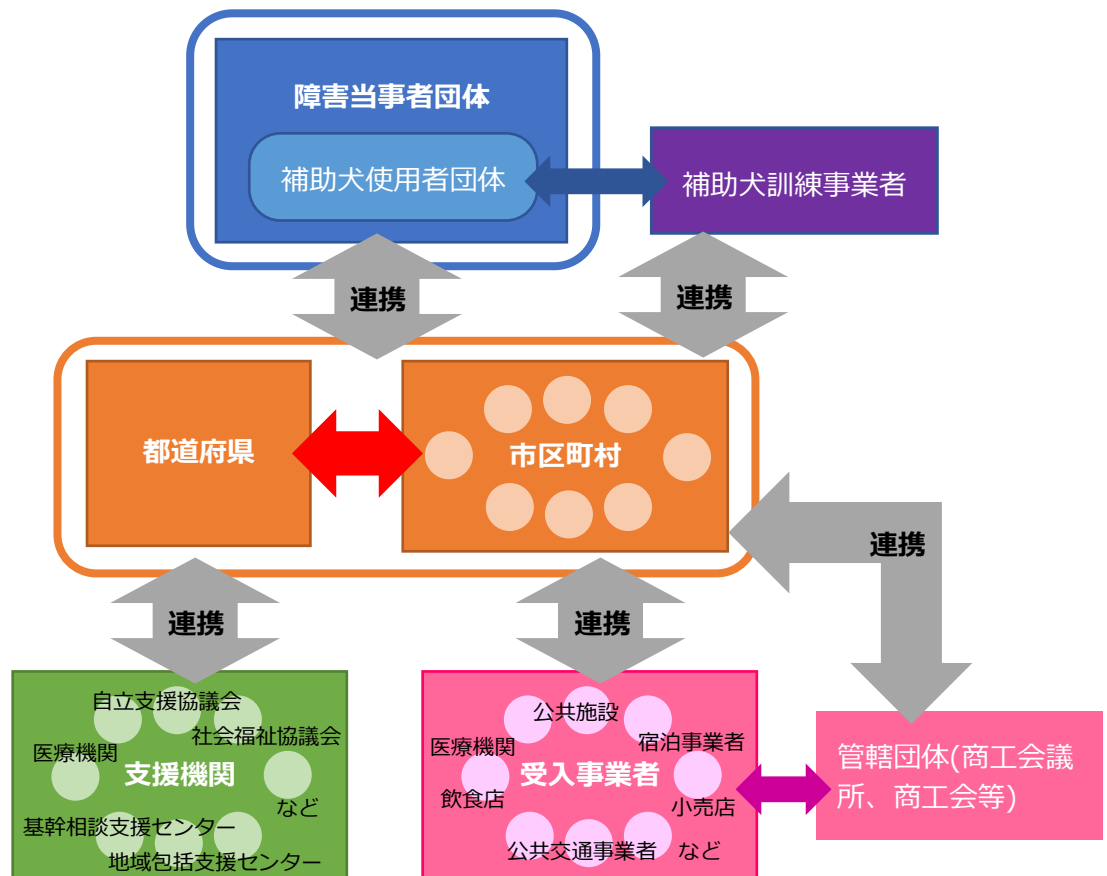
障害当事者団体

補助犬使用者団体

補助犬訓練事業者

連携

連携

都道府県

市区町村

連携

連携

連携

自立支援協議会

社会福祉協議会

医療機関

支援機関

など

基幹相談支援センター

地域包括支援センター

公共施設

医療機関

宿泊事業者

受入事業者

飲食店

小売店

公共交通事業者

など

管轄団体(商工会議所、商工会等)